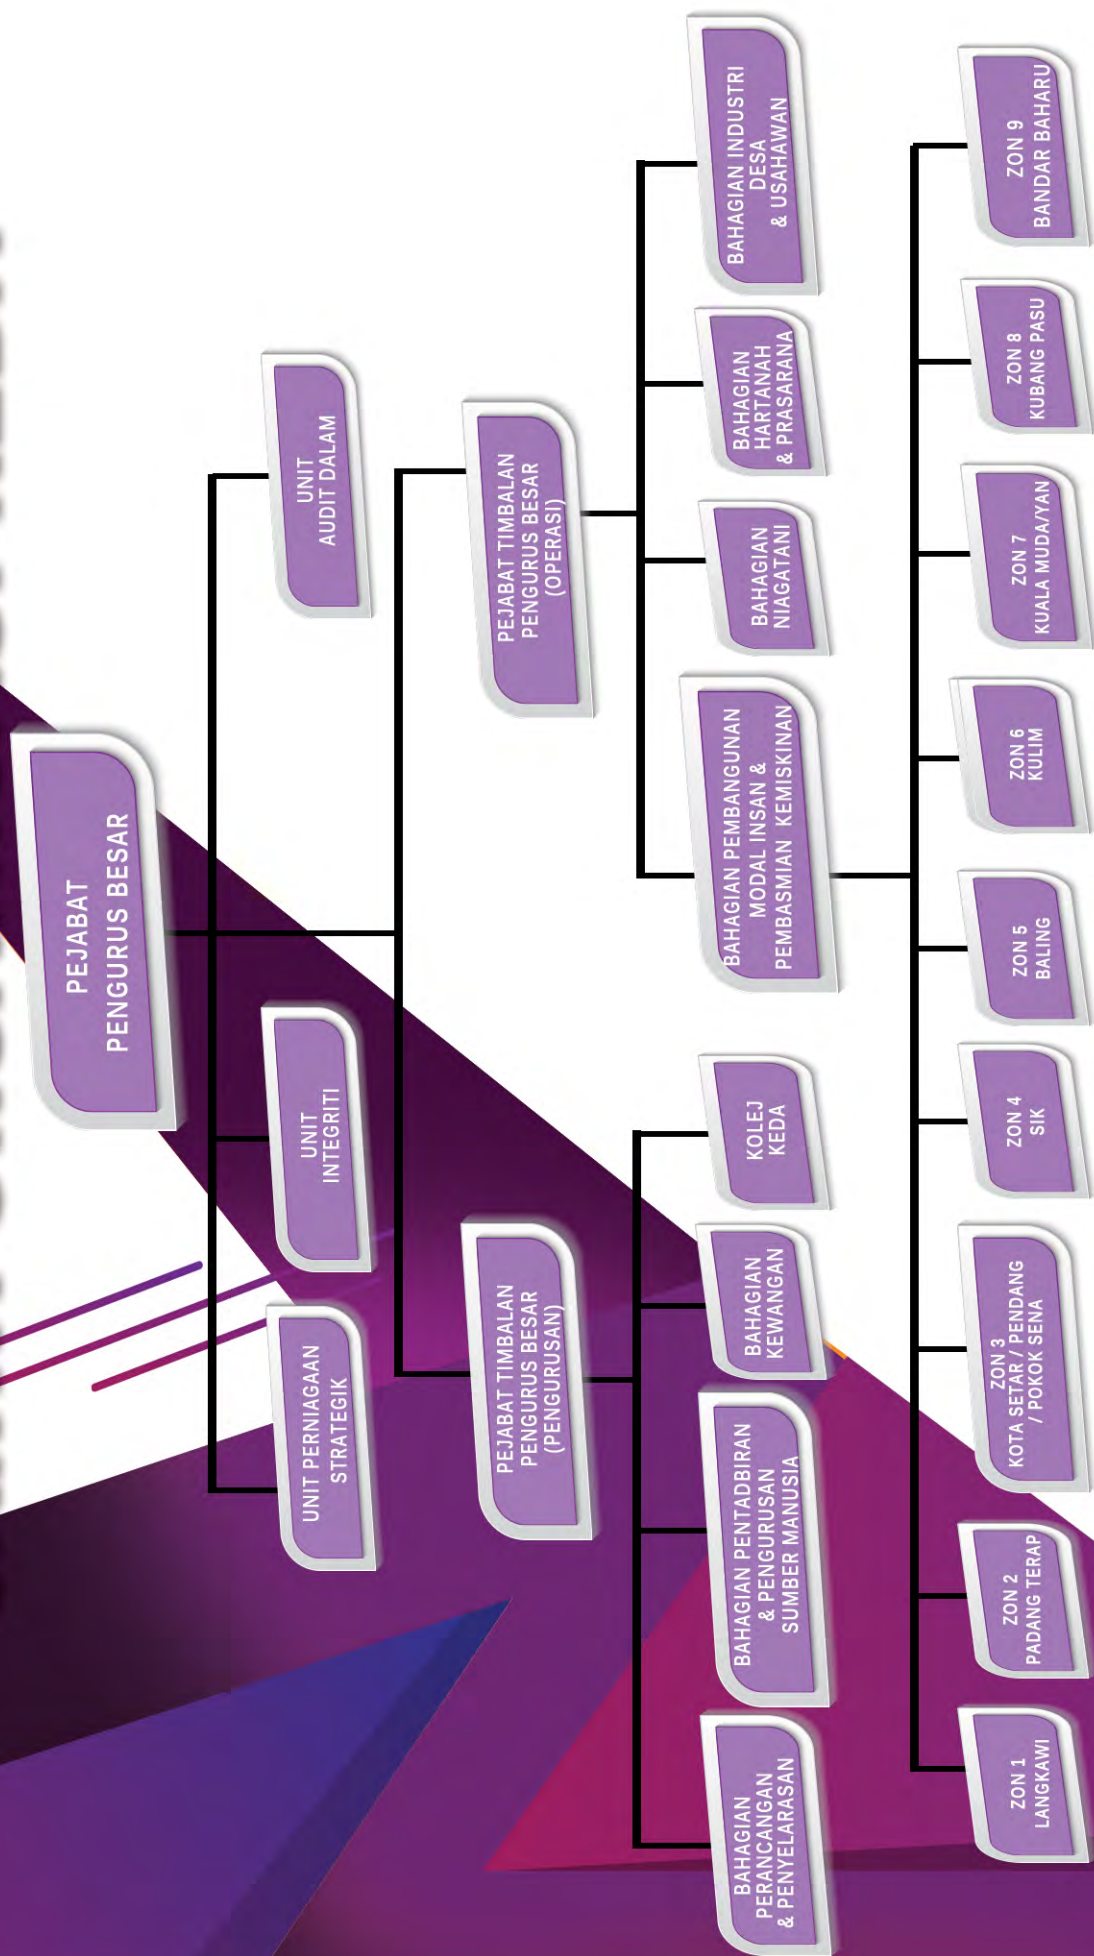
PEJABAT PENGURUS BESAR

UNIT PERNIAGAAN STRATEGIK

UNIT INTEGRITI

UNIT AUDIT DALAM

PEJABAT TIMBALAN PENGURUS BESAR (PENGURUSAN)

PEJABAT TIMBALAN PENGURUS BESAR (OPERASI)

BAHAGIAN PERANCANGAN & PENYELARASAN

BAHAGIAN PENTADBIRAN & PENGURUSAN SUMBER MANUSIA

BAHAGIAN KEWANGAN

KOLEJ KEDA

BAHAGIAN PEMBANGUNAN MODAL INSAN & PEMBASMIAN KEMISKINAN

BAHAGIAN NIAGATANI

BAHAGIAN HARTANAH & PRASARANA

BAHAGIAN INDUSTRI DESA & USAHAWAN

ZON 1 LANGKAWI

ZON 2 PADANG TERAP

ZON 3 KOTA SETAR / PENDANG / POKOK SENA

ZON 4 SIK

ZON 5 BALING

ZON 6 KULIM

ZON 7 KUALA MUDA/YAN

ZON 8 KUBANG PASU

ZON 9 BANDAR BAHARU